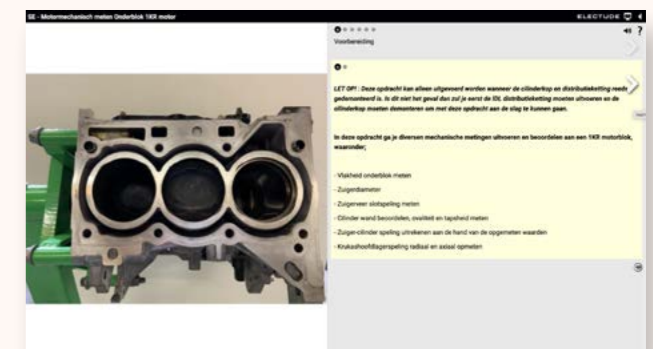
5E - Motormechanisch meten Onderblok 1KR motor

ELECTUDE

Voorbereiding

LET OP! : Deze opdracht kan alleen uitgevoerd worden wanneer de cilinderkop en distributieketting reeds gedemonteerd is. Is dit niet het geval dan zul je eerst de IDL distributieketting moeten uitvoeren en de cilinderkop moeten demonteren om met deze opdracht aan de slag te kunnen gaan.

In deze opdracht ga je diversen mechanische metingen uitvoeren en beoordelen aan een 1KR motorblok, waaronder;

- Vlakheid onderblok meten
- Zuigerdiameter
- Zuigerveer slotspeling meten
- Cilinder wand beoordelen, ovaliteit en tapsheid meten
- Zuiger-cilinder speling uitrekenen aan de hand van de opgemeten waarden
- Krukashoofdlagerspeling radiaal en axiaal opmeten